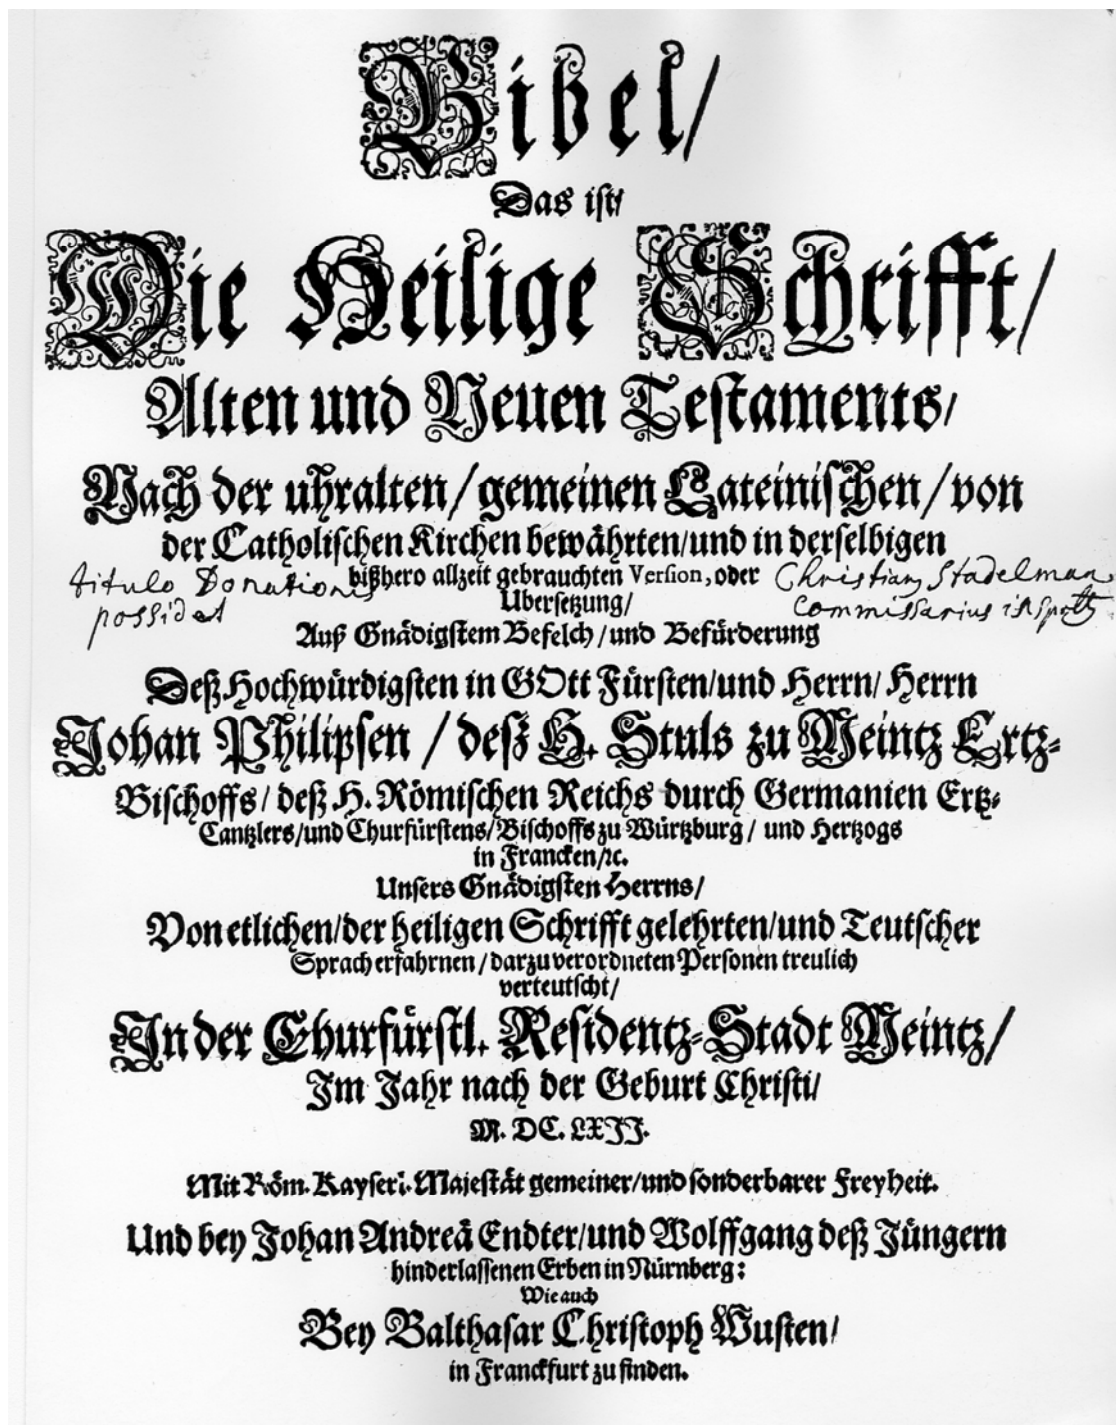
Bibel/
Das ist/
Die Heilige Schrifft/
Alten und Neuen Testaments/
Nach der uhralten/gemeinen Lateinischen/von der Catholischen Kirchen bewährten/und in derselbigen bißhero allzeit gebrauchten Version, oder Ubersetzung/
titulo Donationis possidet
Christian Stadelman Commissarius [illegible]
Auß Gnädigstem Befelch/und Befürderung
Deß Hochwürdigsten in GOtt Fürsten/und Herrn/Herrn
Johan Philipsen/deß H. Stuls zu Meintz Ertz-Bischoffs/deß H. Römischen Reichs durch Germanien Ertz-Cantzlers/und Churfürstens/Bischoffs zu Würtzburg/und Hertzogs in Francken/rc.
Unsers Gnädigsten Herrns/
Von etlichen/der heiligen Schrifft gelehrten/und Teutscher Sprach erfahrnen/darzu verordneten Personen treulich verteutscht/
In der Churfürstl. Residentz-Stadt Meintz/
Im Jahr nach der Geburt Christi/
M. DC. LXII.
Mit Röm. Kayserl. Majestät gemeiner/und sonderbarer Freyheit.
Und bey Johan Andreä Endter/und Wolffgang deß Jüngern hinderlassenen Erben in Nürnberg:
Wie auch
Bey Balthasar Christoph Wusten/
in Franckfurt zu finden.